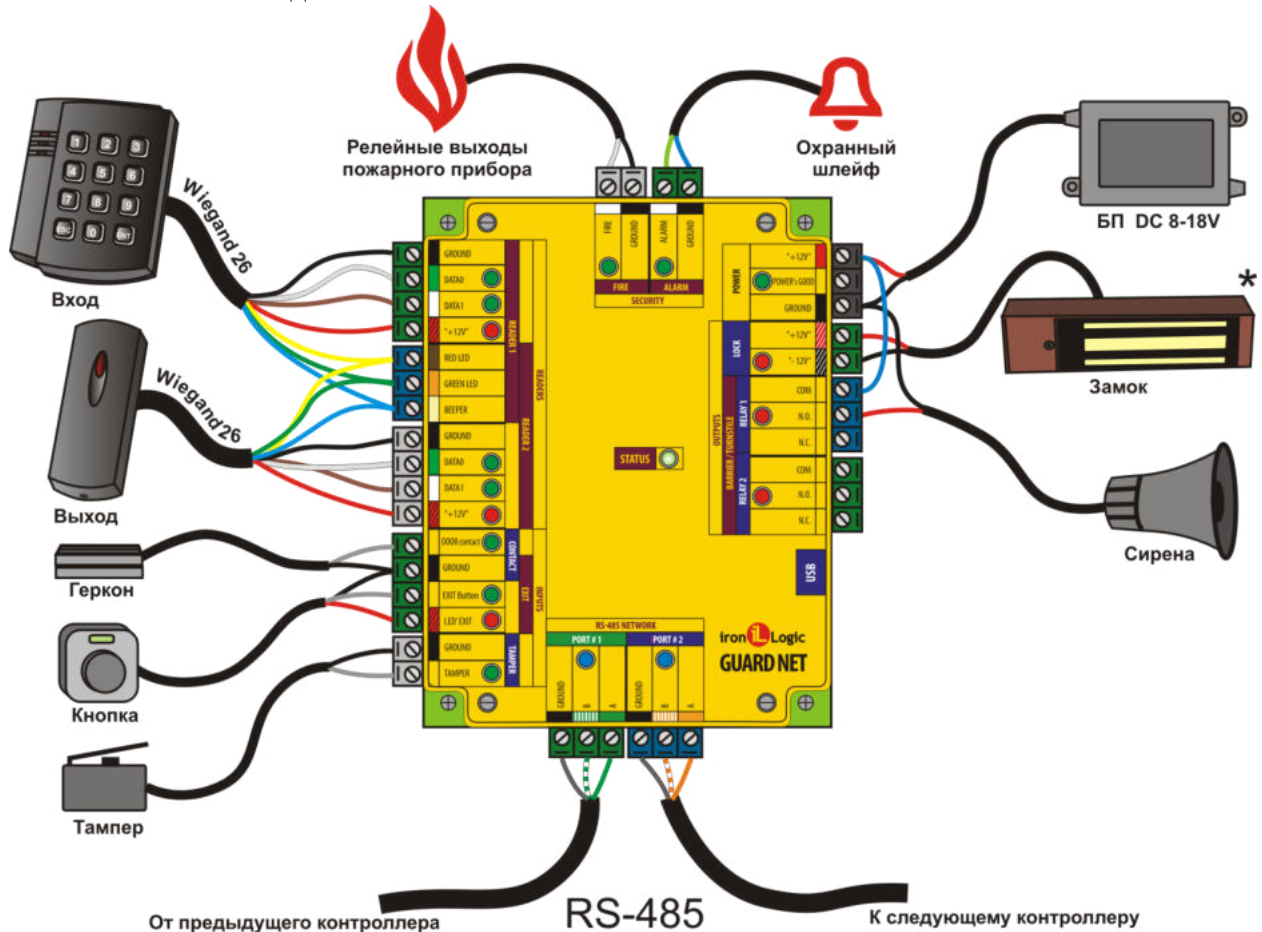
Релейные выходы пожарного прибора

Охранный шлейф

Wiegand 26

Вход

Wiegand 26

Выход

Геркон

Кнопка

Тампер

БП DC 8-18V

*

Замок

Сирена

FIRE
GROUND
ALARM
GROUND
FIRE
ALARM
SECURITY

GROUND
DATA0
DATA1
"+12V"
READER 1
RED LED
GREEN LED
BEEPER
READERS
GROUND
DATA0
DATA1
"+12V"
READER 2
DOOR contact
CONTACT
GROUND
EXIT Button
LED EXIT
EXIT
INPUTS
GROUND
TAMPER
TAMPER

STATUS

POWER
"+12V"
POWER's GOOD
GROUND
LOCK
"+12V"
"-12V"
OUTPUTS
BARRIER / TURNSTILE
RELAY 1
COM
N.O.
N.C.
RELAY 2
COM
N.O.
N.C.

USB

RS-485 NETWORK
PORT # 1
PORT # 2
GROUND
GROUND

iron Logic
GUARD NET

От предыдущего контроллера

RS-485

К следующему контроллеру